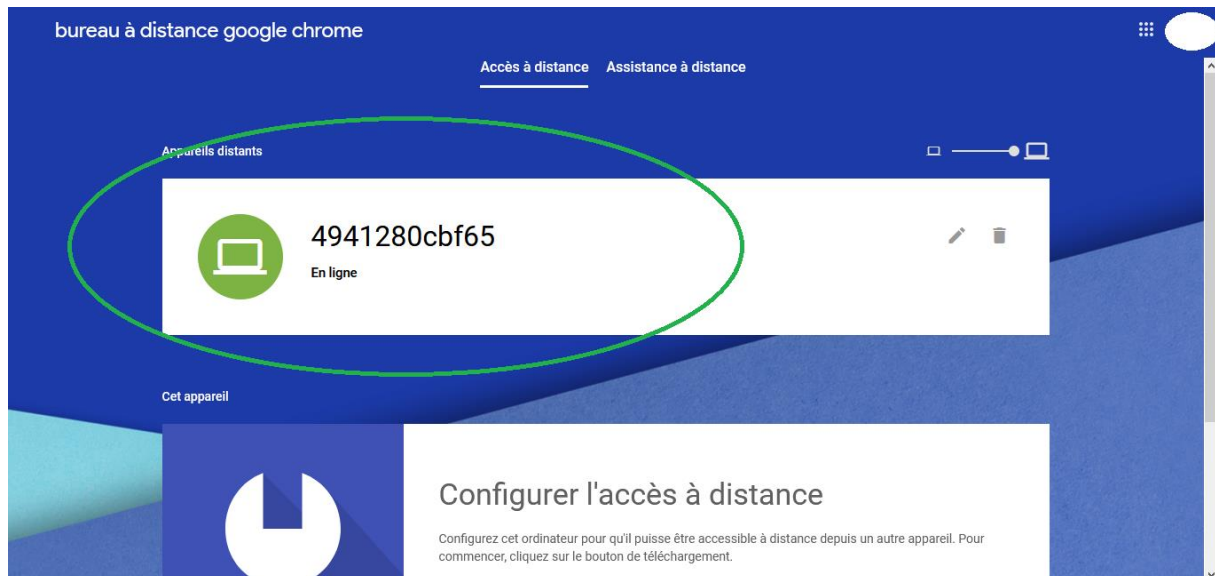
bureau à distance google chrome

Accès à distance Assistance à distance

Appareils distants

4941280cbf65

En ligne

Cet appareil

Configurer l'accès à distance

Configurez cet ordinateur pour qu'il puisse être accessible à distance depuis un autre appareil. Pour commencer, cliquez sur le bouton de téléchargement.